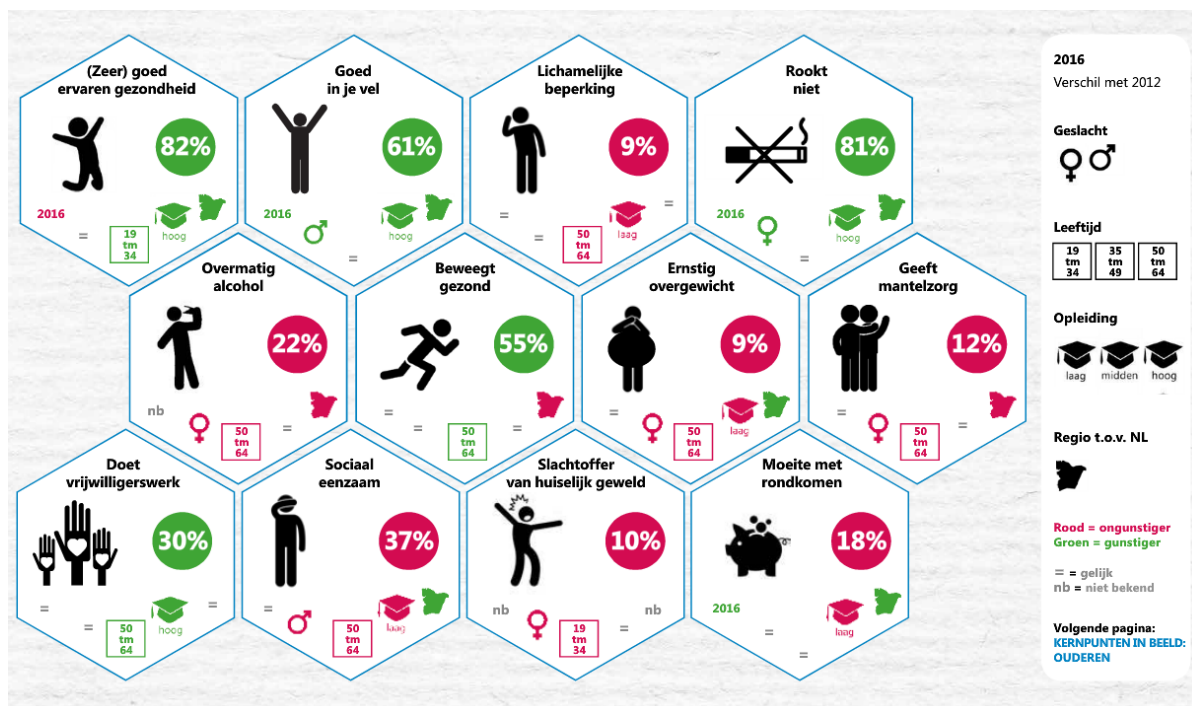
(Zeer) goed ervaren gezondheid
82%
2016
=
19 tm 34
hoog

Goed in je vel
61%
2016
♂
=
hoog

Lichamelijke beperking
9%
=
=
50 tm 64
laag
=

Rookt niet
81%
2016
♀
=
hoog

Overmatig alcohol
22%
nb
♀
50 tm 64
=

Beweegt gezond
55%
=
=
50 tm 64
=

Ernstig overgewicht
9%
♀
50 tm 64
laag

Geeft mantelzorg
12%
♀
50 tm 64
=

Doet vrijwilligerswerk
30%
=
=
50 tm 64
hoog
=

Sociaal eenzaam
37%
=
♂
50 tm 64
laag

Slachtoffer van huiselijk geweld
10%
nb
♀
19 tm 34
=
nb

Moeite met rondkomen
18%
2016
=
laag
=

2016
Verschil met 2012

Geslacht
♀♂

Leeftijd
19 tm 34
35 tm 49
50 tm 64

Opleiding
laag midden hoog

Regio t.o.v. NL

Rood = ongunstiger
Groen = gunstiger

= = gelijk
nb = niet bekend

Volgende pagina:
KERNPUNTEN IN BEELD: OUDEREN